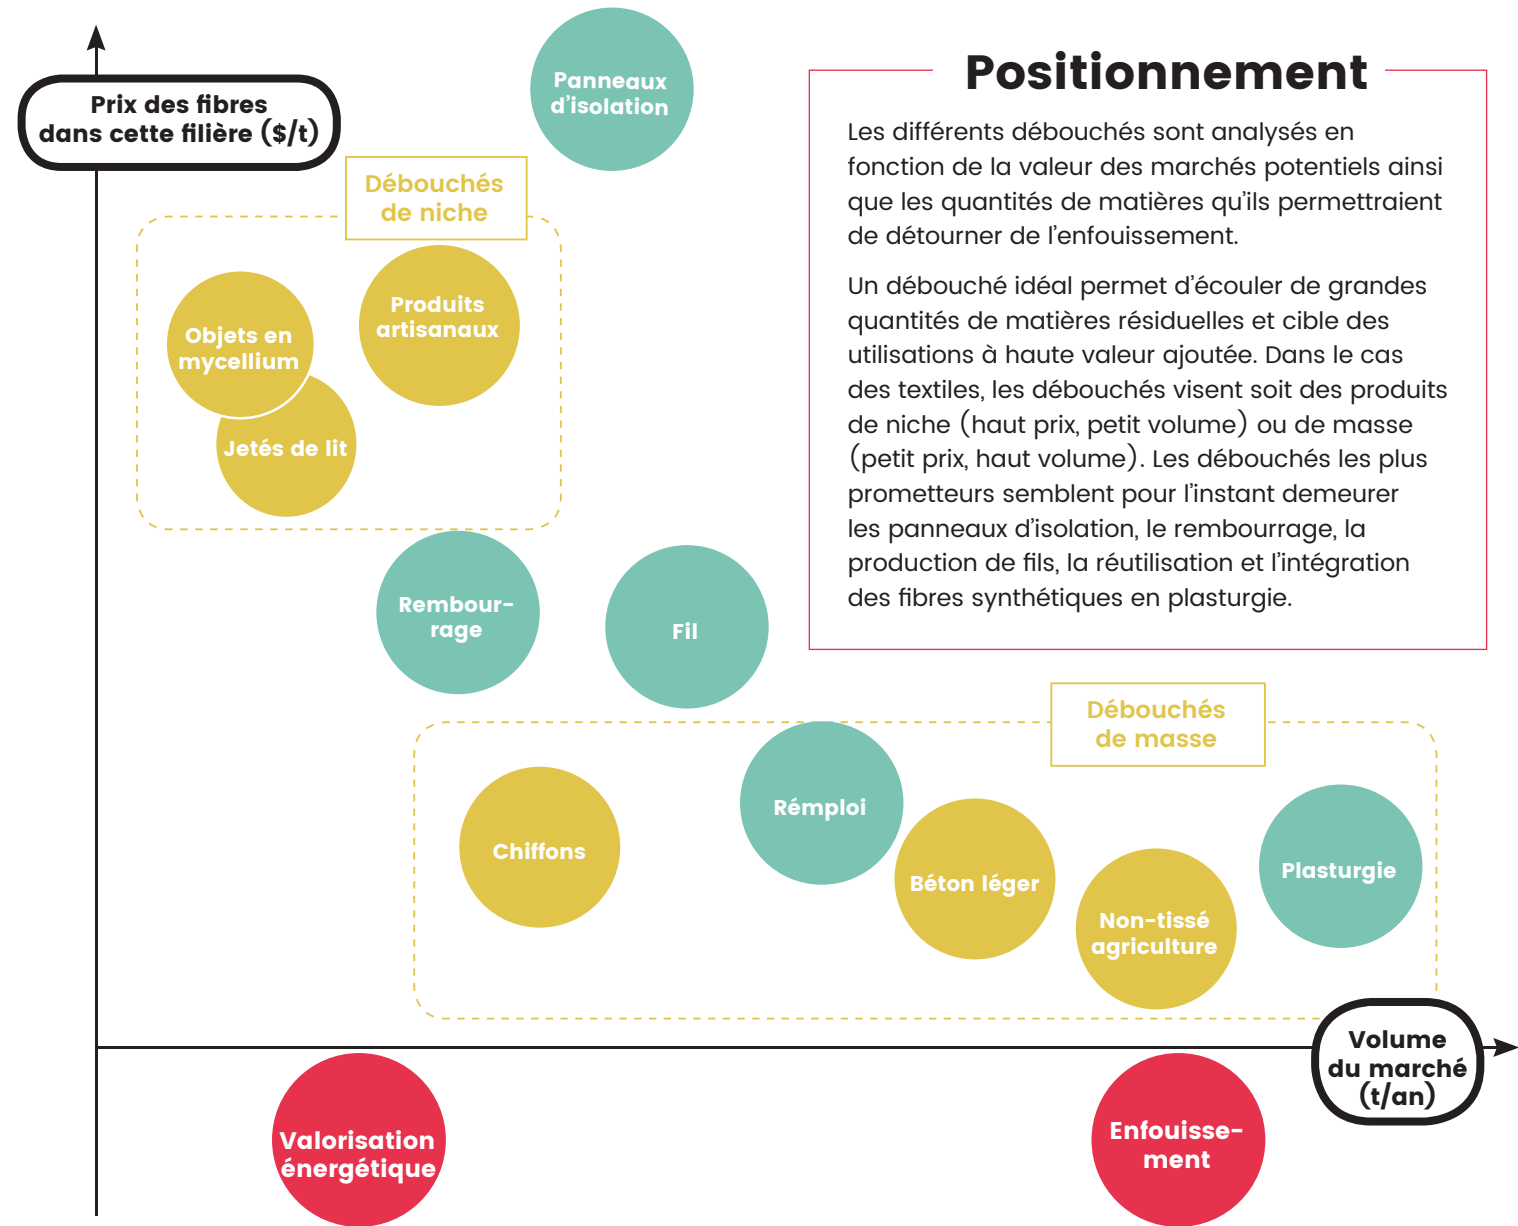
Prix des fibres dans cette filière ($/t)

Panneaux d'isolation

Positionnement

Les différents débouchés sont analysés en fonction de la valeur des marchés potentiels ainsi que les quantités de matières qu'ils permettraient de détourner de l'enfouissement.

Un débouché idéal permet d'écouler de grandes quantités de matières résiduelles et cible des utilisations à haute valeur ajoutée. Dans le cas des textiles, les débouchés visent soit des produits de niche (haut prix, petit volume) ou de masse (petit prix, haut volume). Les débouchés les plus prometteurs semblent pour l'instant demeurer les panneaux d'isolation, le rembourrage, la production de fils, la réutilisation et l'intégration des fibres synthétiques en plasturgie.

Débouchés de niche

Objets en mycellium

Produits artisanaux

Jetés de lit

Rembour-rage

Fil

Débouchés de masse

Chiffons

Rémploi

Béton léger

Non-tissé agriculture

Plasturgie

Volume du marché (t/an)

Valorisation énergétique

Enfouisse-ment